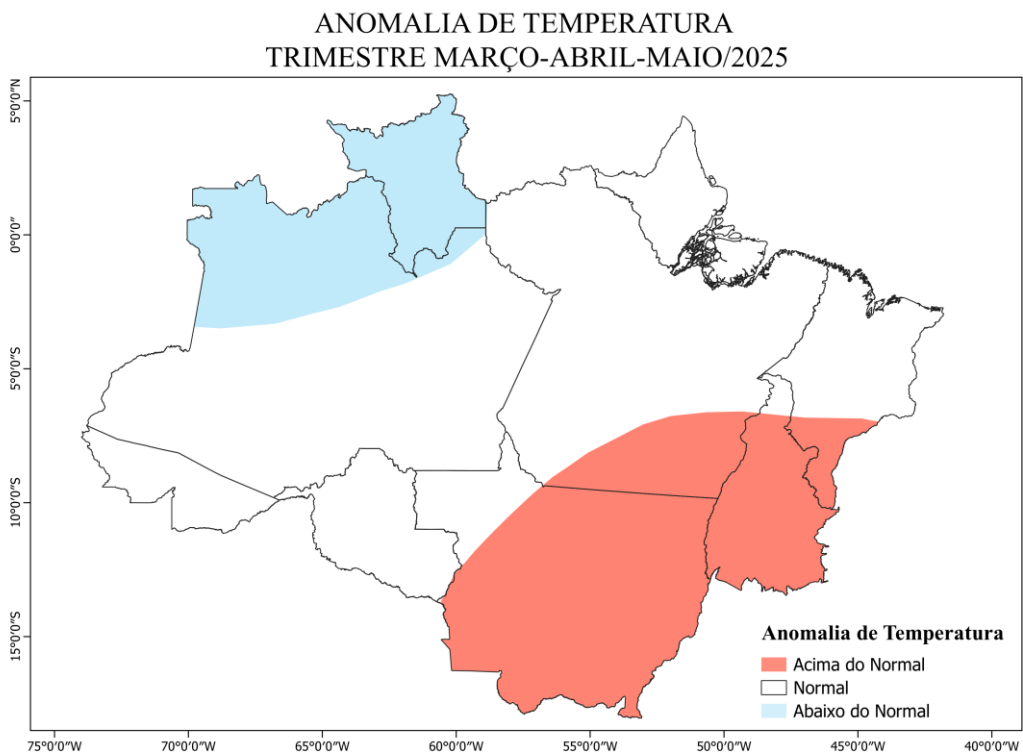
ANOMALIA DE TEMPERATURA
TRIMESTRE MARÇO-ABRIL-MAIO/2025

5°0'0"N
0°0'0"
5°0'0"S
10°0'0"S
15°0'0"S

75°0'0"W 70°0'0"W 65°0'0"W 60°0'0"W 55°0'0"W 50°0'0"W 45°0'0"W 40°0'0"W

Anomalia de Temperatura
Acima do Normal
Normal
Abaixo do Normal